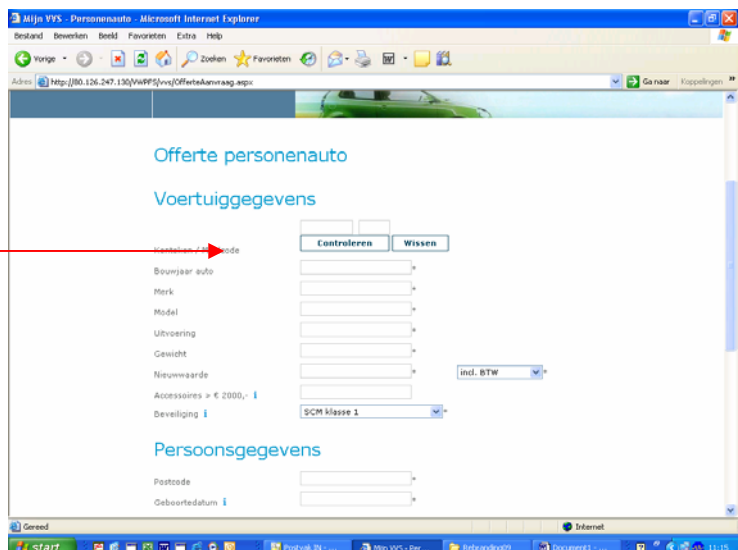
Mijn VVS - Personenauto - Microsoft Internet Explorer

Bestand Bewerken Beeld Favorieten Extra Help

Vorige Zoeken Favorieten

Adres http://80.126.247.130/VWPPS/vvs/OfferteAanvraag.aspx

Ga naar Koppelingen »

Offerte personenauto

Voertuiggegevens

Kenteken / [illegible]code

Controleren Wissen

Bouwjaar auto *

Merk *

Model *

Uitvoering *

Gewicht *

Nieuwwaarde * incl. BTW *

Accessoires > € 2000,- i

Beveiliging i SCM klasse 1 *

Persoonsgegevens

Postcode *

Geboortedatum i *

Gereed

Internet

start Postvak IN - ... Mijn VVS - Per... Behandeling09 Document1 - ... 11:15